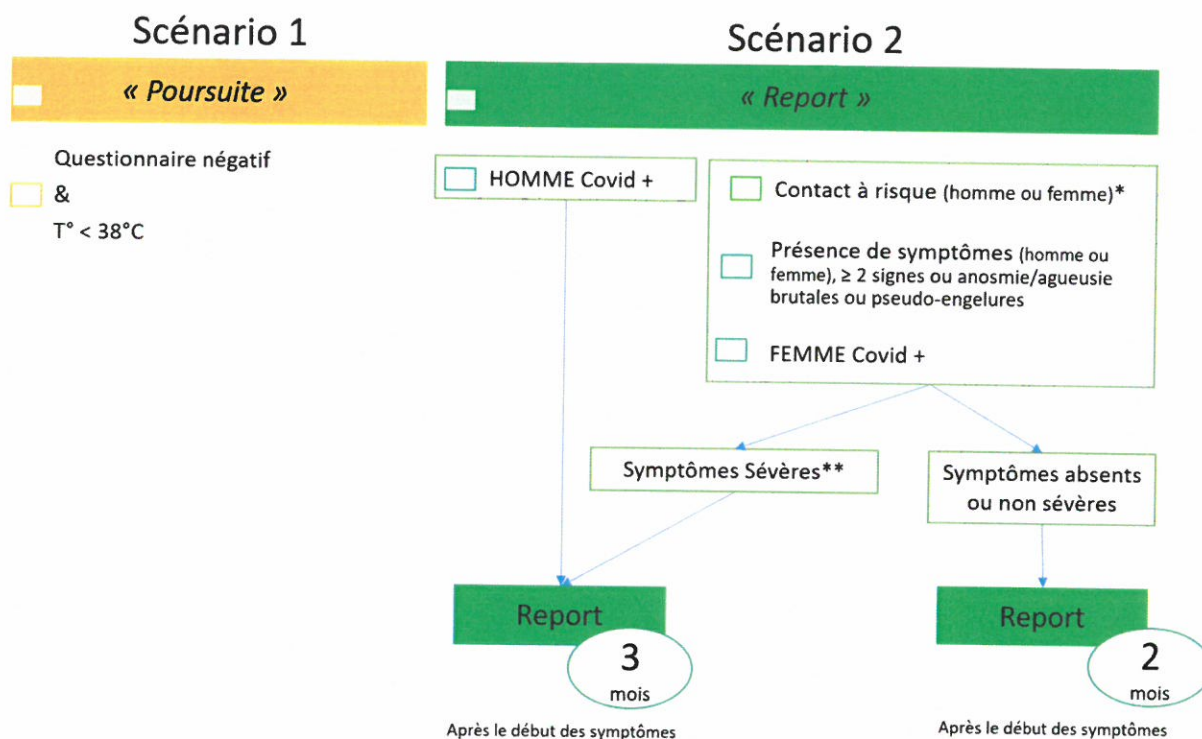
Scénario 1

« Poursuite »

Questionnaire négatif
&
T° < 38°C

Scénario 2

« Report »

HOMME Covid +

Contact à risque (homme ou femme)*

Présence de symptômes (homme ou femme), ≥ 2 signes ou anosmie/agueusie brutales ou pseudo-engelures

FEMME Covid +

Symptômes Sévères**

Symptômes absents ou non sévères

Report

3
mois

Après le début des symptômes

Report

2
mois

Après le début des symptômes